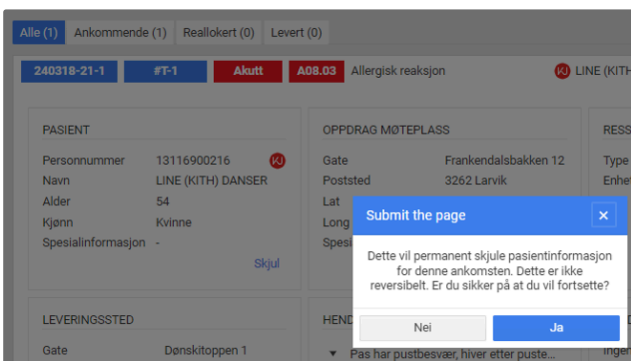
Alle (1) Ankommende (1) Reallokert (0) Levert (0)

240318-21-1 #T-1 Akutt A08.03 Allergisk reaksjon

KJ LINE (KITH

PASIENT

Personnummer 13116900216 KJ
Navn LINE (KITH) DANSER
Alder 54
Kjønn Kvinne
Spesialinformasjon -

Skjul

OPPDRAG MØTEPLASS

Gate Frankendalsbakken 12
Poststed 3262 Larvik
Lat
Long
Spesi

RESS

Type
Enhe

LEVERINGSSTED

Gate Dønskitoppen 1

HEND

Pas har pustbesvær, hiver etter puste...

Inger

Submit the page

Dette vil permanent skjule pasientinformasjon for denne ankomsten. Dette er ikke reversibelt. Er du sikker på at du vil fortsette?

Nei

Ja